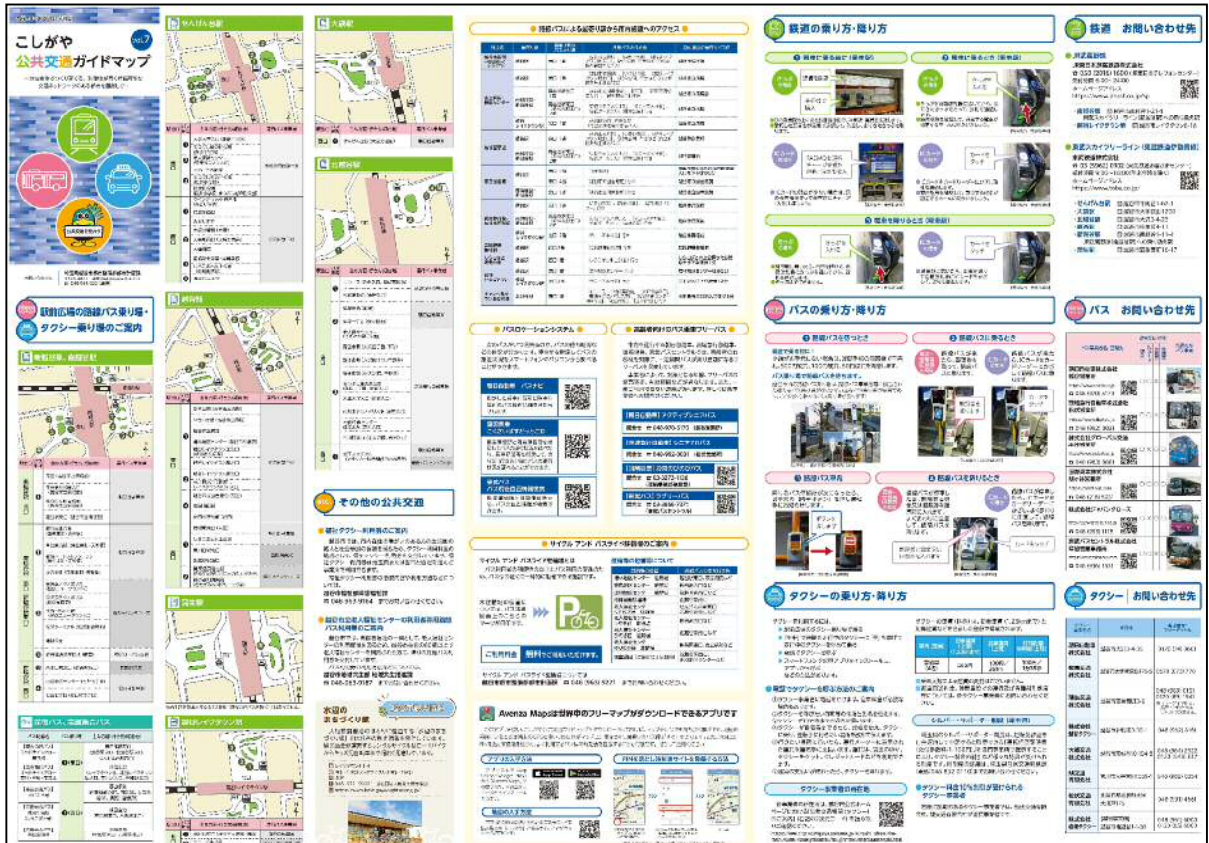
こしがや公共交通ガイドマップ vol.7

駅前広場の路線バス乗り場・タクシー乗り場のご案内

せんげん台駅

大袋駅

北越谷駅

越谷駅

南越谷駅・新越谷駅

蒲生駅

新越谷駅

越谷レイクタウン駅

その他の公共交通

水辺のまちづくり館

路線バスによる鉄道から市内拠点へのアクセス

バスロケーションシステム

高齢者向けのバス運賃フリーパス

サイクル アンド バスライド駐輪場のご案内

Avenza Mapsは世界中のフリーマップがダウンロードできるアプリです

鉄道の乗り方・降り方

バスの乗り方・降り方

タクシーの乗り方・降り方

鉄道　お問い合わせ先

バス　お問い合わせ先

タクシー　お問い合わせ先

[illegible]